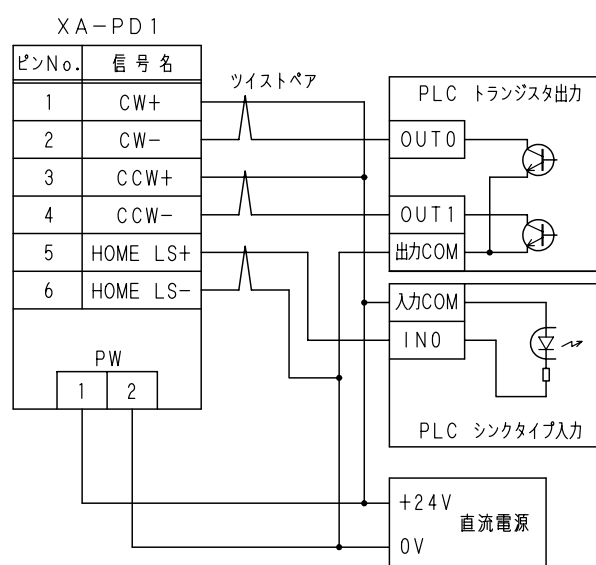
XA−PD1

| ピンNo. | 信号名 |
|---|---|
| 1 | CW+ |
| 2 | CW− |
| 3 | CCW+ |
| 4 | CCW− |
| 5 | HOME LS+ |
| 6 | HOME LS− |

PW
1 2

ツイストペア

PLC トランジスタ出力
OUT0
OUT1
出力COM

入力COM
IN0
PLC シンクタイプ入力

+24V
直流電源
0V